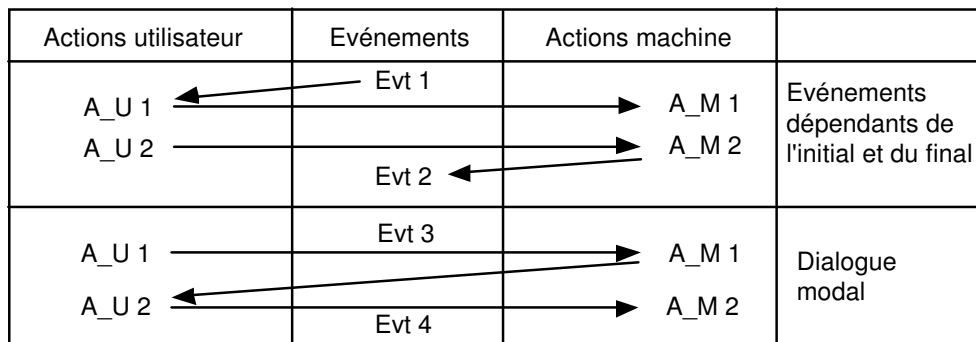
| Actions utilisateur | Evénements | Actions machine | |
|---|---|---|---|
| A_U 1<br>A_U 2 | Evt 1<br>Evt 2 | A_M 1<br>A_M 2 | Evénements dépendants de l'initial et du final |
| A_U 1<br>A_U 2 | Evt 3<br>Evt 4 | A_M 1<br>A_M 2 | Dialogue modal |